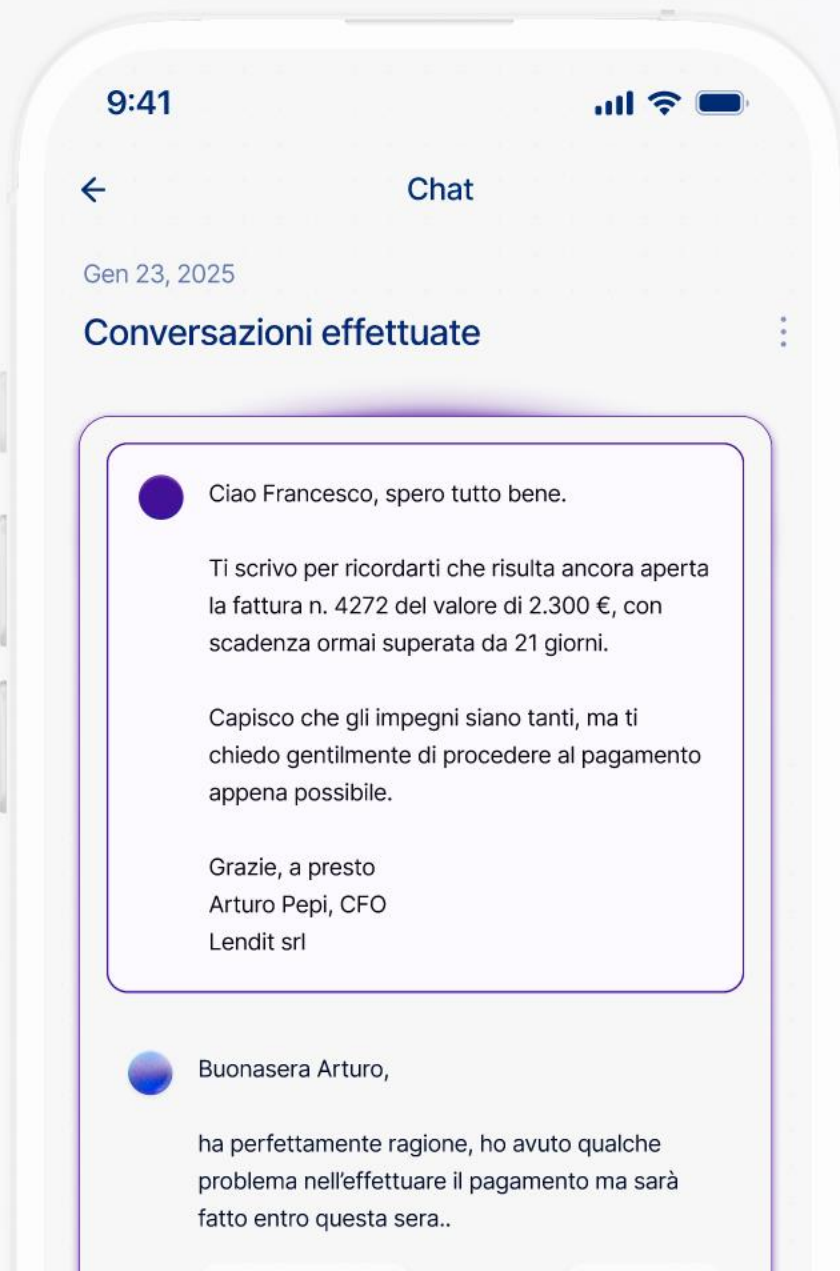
9:41

Chat

Gen 23, 2025

Conversazioni effettuate

Ciao Francesco, spero tutto bene.

Ti scrivo per ricordarti che risulta ancora aperta la fattura n. 4272 del valore di 2.300 €, con scadenza ormai superata da 21 giorni.

Capisco che gli impegni siano tanti, ma ti chiedo gentilmente di procedere al pagamento appena possibile.

Grazie, a presto
Arturo Pepi, CFO
Lendit srl

Buonasera Arturo,

ha perfettamente ragione, ho avuto qualche problema nell'effettuare il pagamento ma sarà fatto entro questa sera..